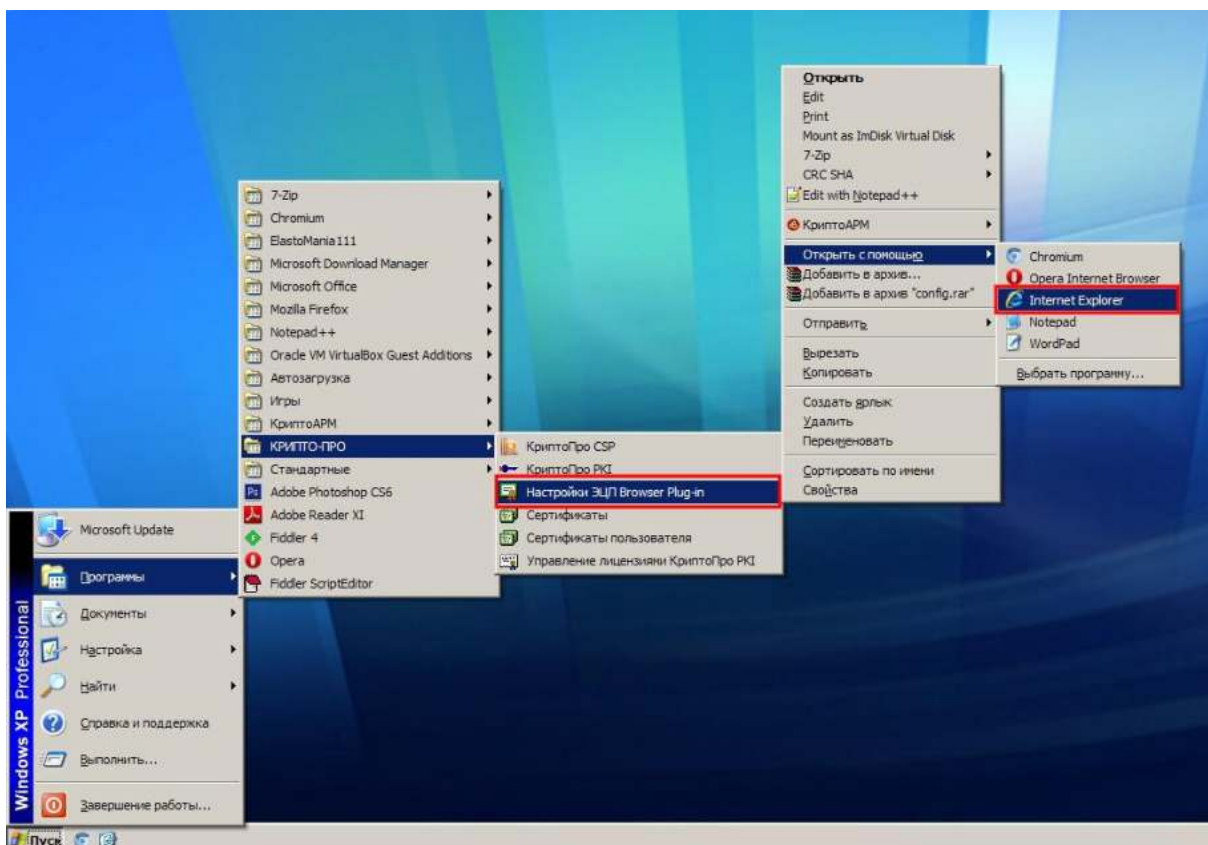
Открыть
Edit
Print
Mount as ImDisk Virtual Disk
7-Zip
CRC SHA
Edit with Notepad++
КриптоАРМ
Открыть с помощью
Добавить в архив...
Добавить в архив "config.rar"
Отправить
Вырезать
Копировать
Создать ярлык
Удалить
Переименовать
Сортировать по имени
Свойства

Chromium
Opera Internet Browser
Internet Explorer
Notepad
WordPad
Выбрать программу...

7-Zip
Chromium
ElastoMania111
Microsoft Download Manager
Microsoft Office
Mozilla Firefox
Notepad++
Oracle VM VirtualBox Guest Additions
Автозагрузка
Игры
КриптоАРМ
КРИПТО-ПРО
Стандартные
Adobe Photoshop CS6
Adobe Reader XI
Fiddler 4
Opera
Fiddler ScriptEditor

КриптоПро CSP
КриптоПро PKI
Настройки ЭЦП Browser Plug-in
Сертификаты
Сертификаты пользователя
Управление лицензиями КриптоПро PKI

Windows XP Professional
Microsoft Update
Программы
Документы
Настройка
Найти
Справка и поддержка
Выполнить...
Завершение работы...
Пуск